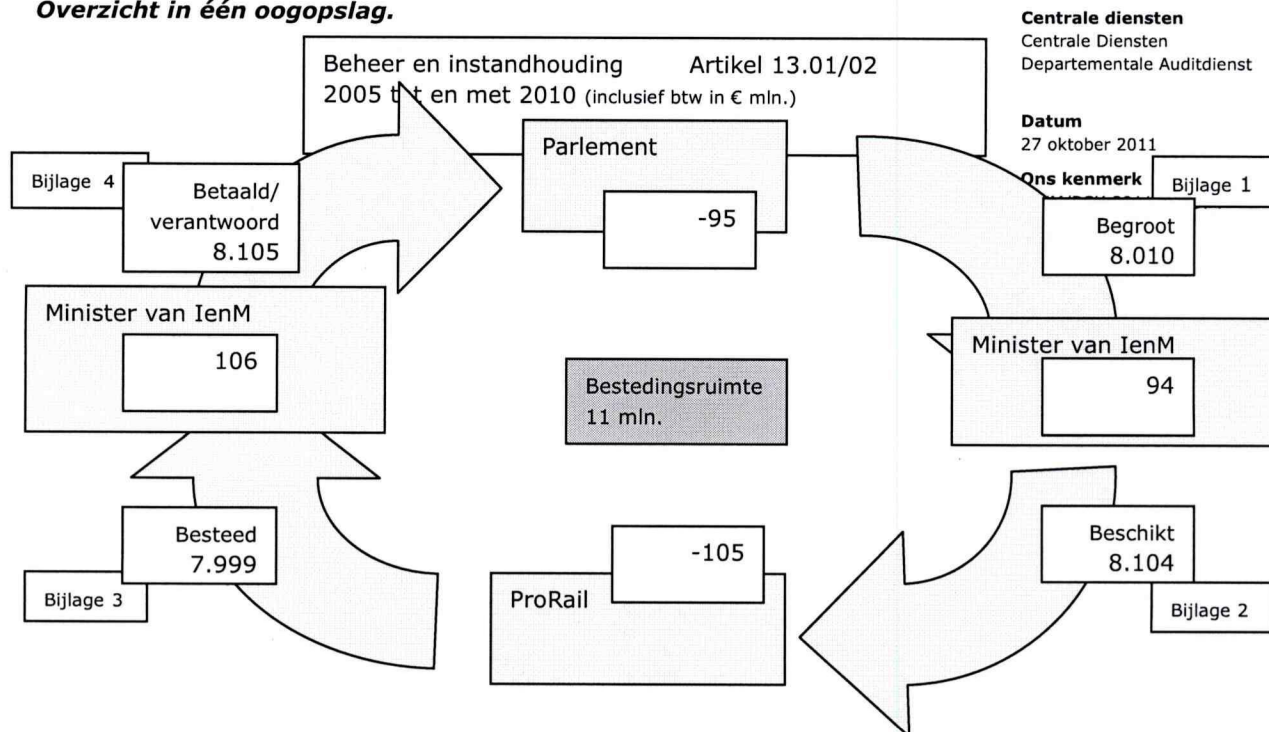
*Overzicht in één oogopslag.*

**Centrale diensten**
Centrale Diensten
Departementale Auditdienst

**Datum**
27 oktober 2011

**Ons kenmerk**
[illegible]

Beheer en instandhouding Artikel 13.01/02
2005 t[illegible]t en met 2010 (inclusief btw in € mln.)

Parlement

-95

Bijlage 1

Begroot
8.010

Minister van IenM

94

Beschikt
8.104

Bijlage 2

ProRail

-105

Bestedingsruimte
11 mln.

Besteed
7.999

Bijlage 3

Minister van IenM

106

Bijlage 4

Betaald/
verantwoord
8.105